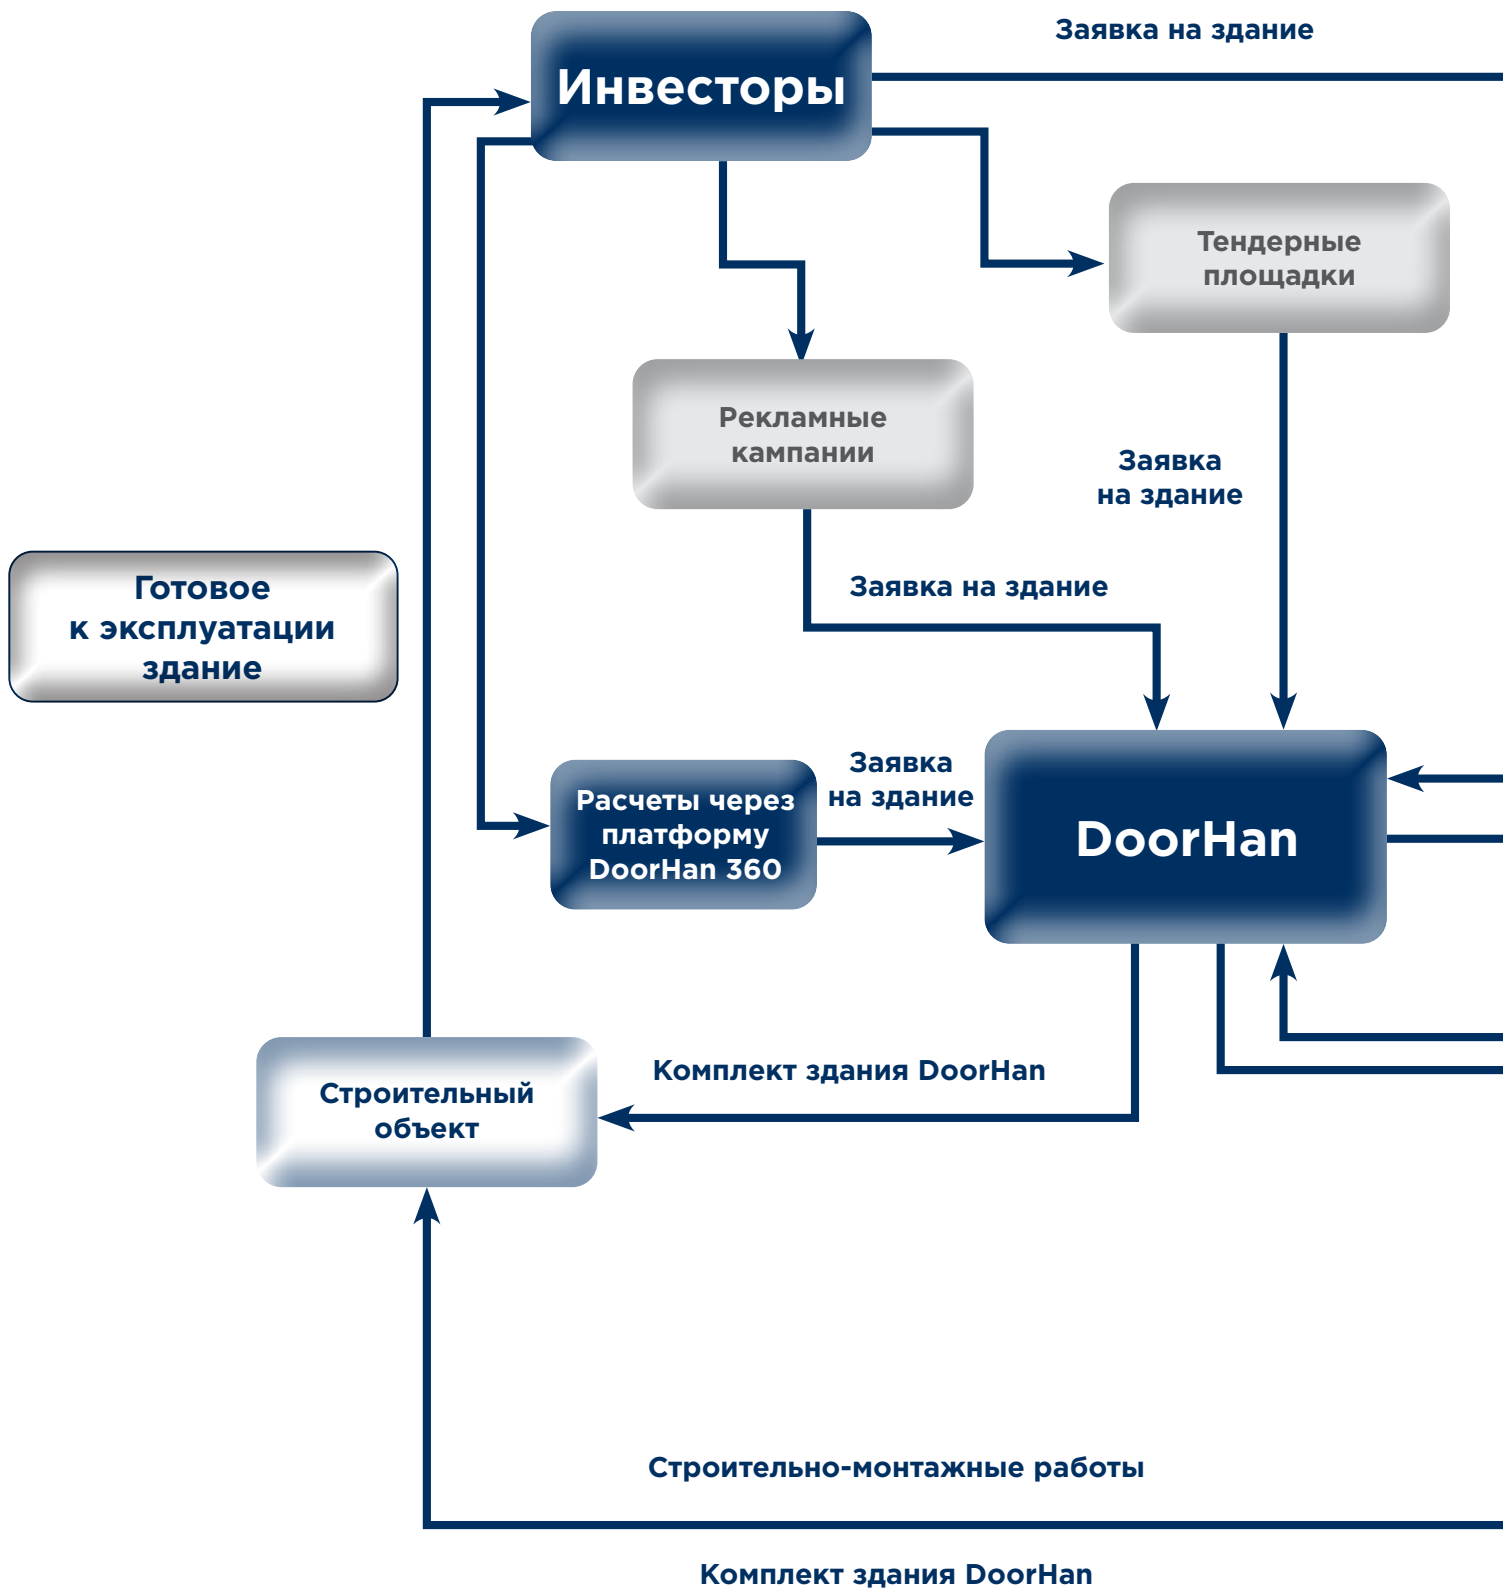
Инвесторы

Заявка на здание

Тендерные площадки

Рекламные кампании

Заявка на здание

Заявка на здание

Готовое к эксплуатации здание

Расчеты через платформу DoorHan 360

Заявка на здание

DoorHan

Строительный объект

Комплект здания DoorHan

Строительно-монтажные работы

Комплект здания DoorHan